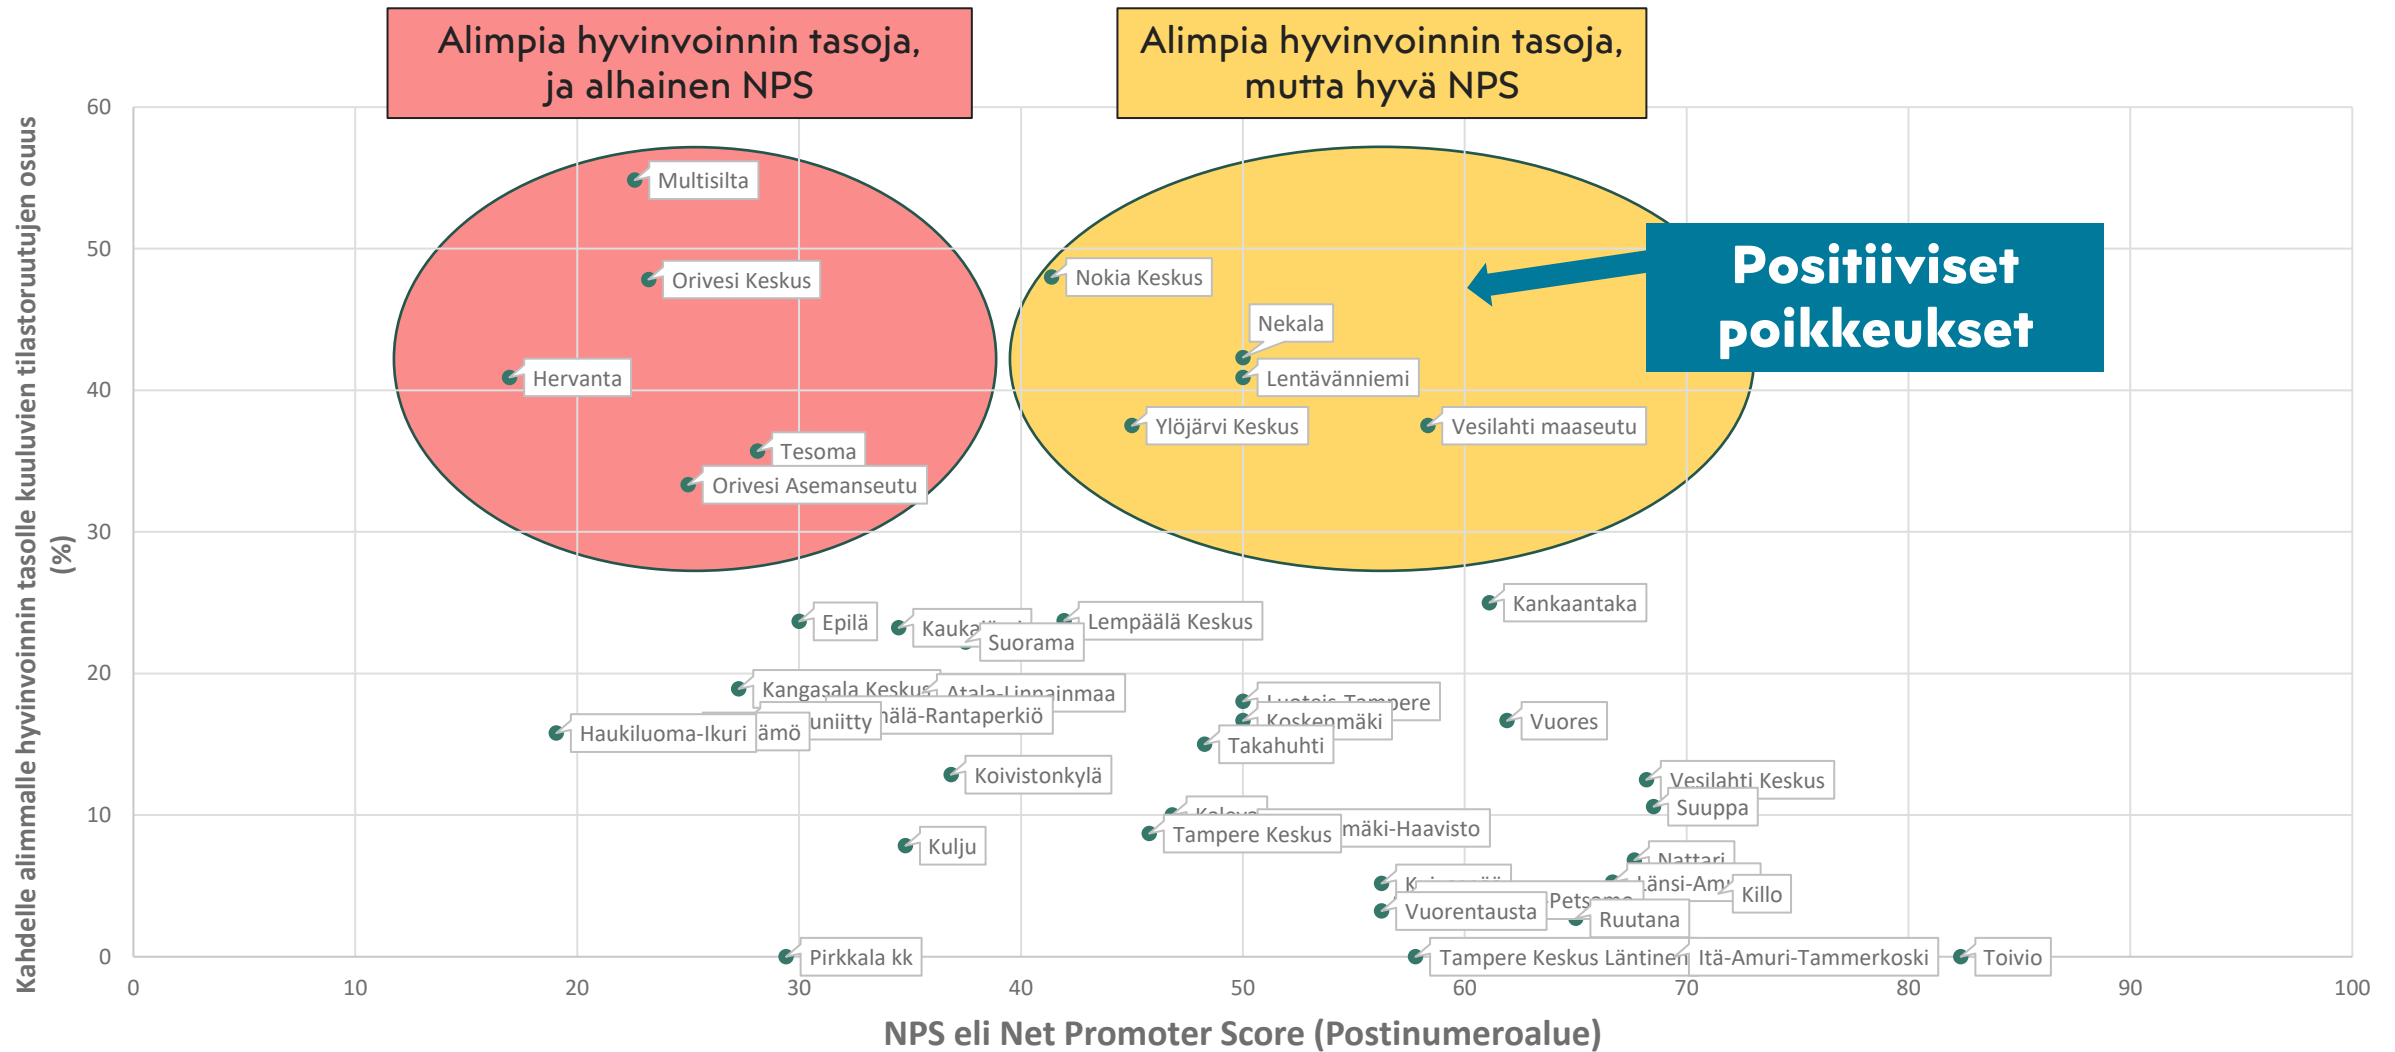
Alimpia hyvinvoinnin tasoja, ja alhainen NPS

Alimpia hyvinvoinnin tasoja, mutta hyvä NPS

Positiiviset poikkeukset

Kahdelle alimmalle hyvinvoinnin tasolle kuuluvien tilastoruutujen osuus (%)

60
50
40
30
20
10
0

Multisilta
Orivesi Keskus
Hervanta
Tesoma
Orivesi Asemanseutu
Nokia Keskus
Nekala
Lentävänniemi
Ylöjärvi Keskus
Vesilahti maaseutu
Epilä
Kauka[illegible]
Suorama
Lempäälä Keskus
Kankaantaka
Kangasala Keskus
Atala-Linnainmaa
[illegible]uniitty
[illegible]hälä-Rantaperkiö
Haukiluoma-Ikuri
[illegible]ämö
Luotoja-Tampere
Koskenmäki
Vuores
Takahuhti
Koivistonkylä
Vesilahti Keskus
Suuppa
Kaleva
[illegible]mäki-Haavisto
Tampere Keskus
Kulju
Nattari
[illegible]
Länsi-Am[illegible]
Killo
Petsamo
Vuorentausta
Ruutana
Pirkkala kk
Tampere Keskus Läntinen
Itä-Amuri-Tammerkoski
Toivio

0
10
20
30
40
50
60
70
80
90
100

NPS eli Net Promoter Score (Postinumeroalue)